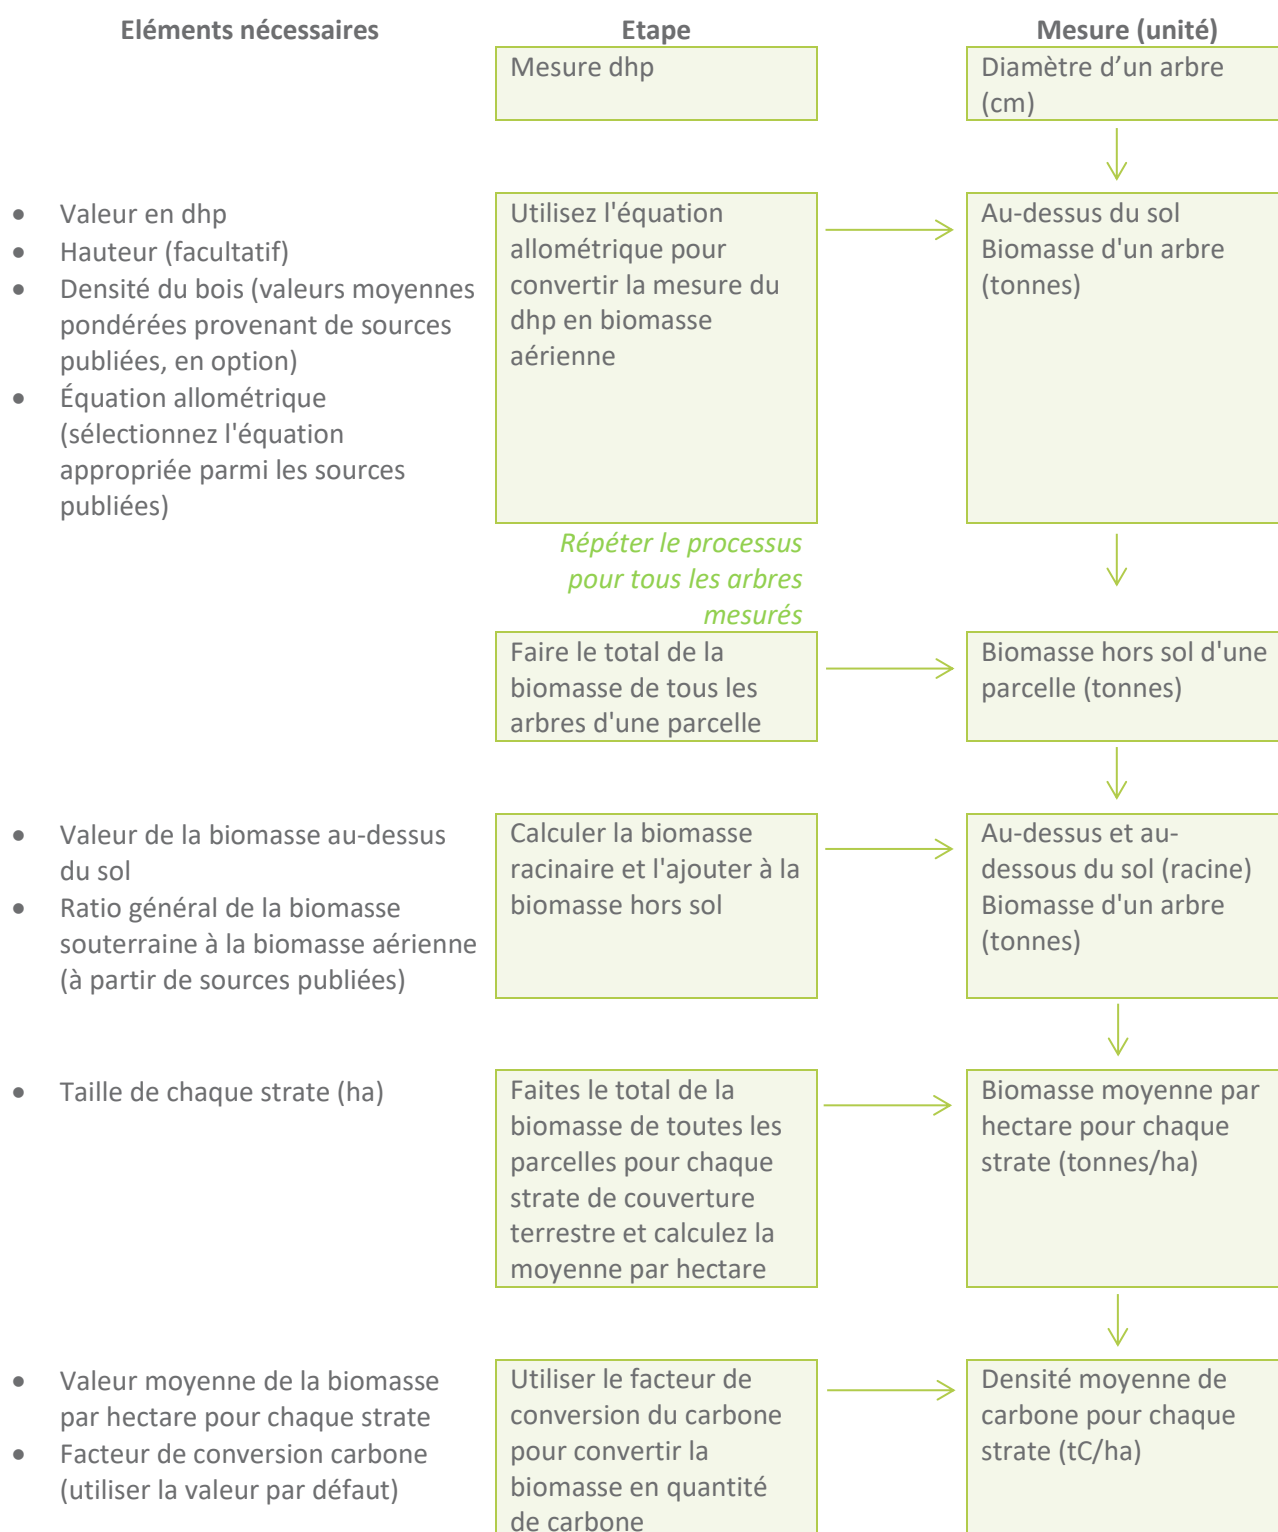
Eléments nécessaires | Etape | Mesure (unité)

Mesure dhp

Diamètre d’un arbre (cm)

- Valeur en dhp
- Hauteur (facultatif)
- Densité du bois (valeurs moyennes pondérées provenant de sources publiées, en option)
- Équation allométrique (sélectionnez l'équation appropriée parmi les sources publiées)

Utilisez l'équation allométrique pour convertir la mesure du dhp en biomasse aérienne

Au-dessus du sol Biomasse d'un arbre (tonnes)

Répéter le processus pour tous les arbres mesurés

Faire le total de la biomasse de tous les arbres d'une parcelle

Biomasse hors sol d'une parcelle (tonnes)

- Valeur de la biomasse au-dessus du sol
- Ratio général de la biomasse souterraine à la biomasse aérienne (à partir de sources publiées)

Calculer la biomasse racinaire et l'ajouter à la biomasse hors sol

Au-dessus et au-dessous du sol (racine) Biomasse d'un arbre (tonnes)

- Taille de chaque strate (ha)

Faites le total de la biomasse de toutes les parcelles pour chaque strate de couverture terrestre et calculez la moyenne par hectare

Biomasse moyenne par hectare pour chaque strate (tonnes/ha)

- Valeur moyenne de la biomasse par hectare pour chaque strate
- Facteur de conversion carbone (utiliser la valeur par défaut)

Utiliser le facteur de conversion du carbone pour convertir la biomasse en quantité de carbone

Densité moyenne de carbone pour chaque strate (tC/ha)